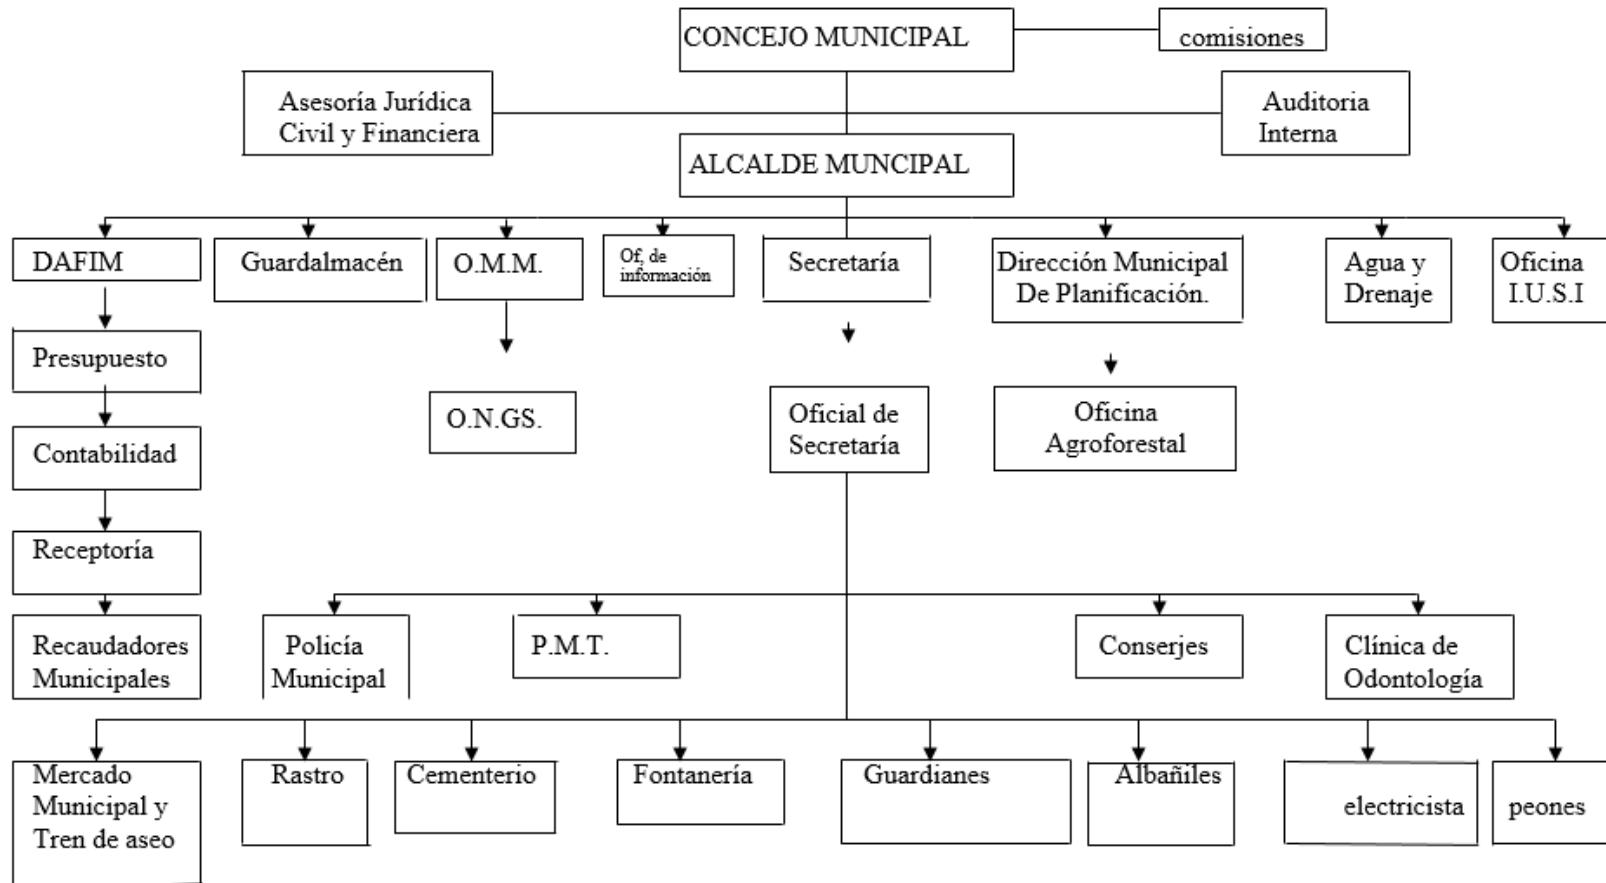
CONCEJO MUNICIPAL

comisiones

Asesoría Jurídica Civil y Financiera

Auditoria Interna

ALCALDE MUNCIPAL

DAFIM

Guardalmacén

O.M.M.

Of. de información

Secretaría

Dirección Municipal De Planificación.

Agua y Drenaje

Oficina I.U.S.I

Presupuesto

Contabilidad

Receptoría

Recaudadores Municipales

O.N.GS.

Oficial de Secretaría

Oficina Agroforestal

Policía Municipal

P.M.T.

Conserjes

Clínica de Odontología

Mercado Municipal y Tren de aseo

Rastro

Cementerio

Fontanería

Guardianes

Albañiles

electricista

peones